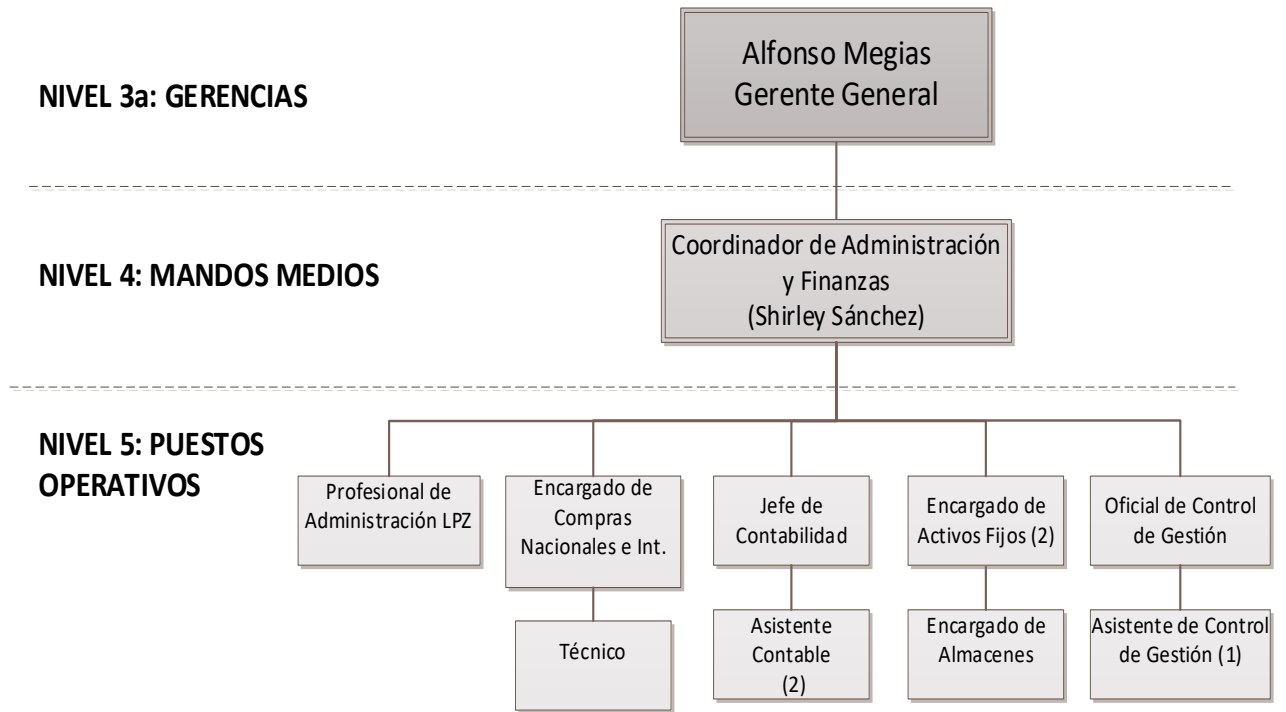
NIVEL 3a: GERENCIAS

Alfonso Megias
Gerente General

NIVEL 4: MANDOS MEDIOS

Coordinador de Administración y Finanzas (Shirley Sánchez)

NIVEL 5: PUESTOS OPERATIVOS

Profesional de Administración LPZ

Encargado de Compras Nacionales e Int.

Técnico

Jefe de Contabilidad

Asistente Contable (2)

Encargado de Activos Fijos (2)

Encargado de Almacenes

Oficial de Control de Gestión

Asistente de Control de Gestión (1)